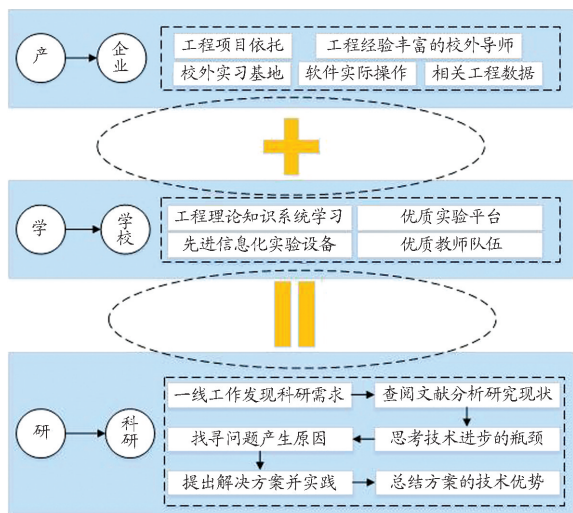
产
企业
工程项目依托
工程经验丰富的校外导师
校外实习基地
软件实际操作
相关工程数据

学
学校
工程理论知识系统学习
优质实验平台
先进信息化实验设备
优质教师队伍

研
科研
一线工作发现科研需求
查阅文献分析研究现状
思考技术进步的瓶颈
找寻问题产生原因
提出解决方案并实践
总结方案的技术优势